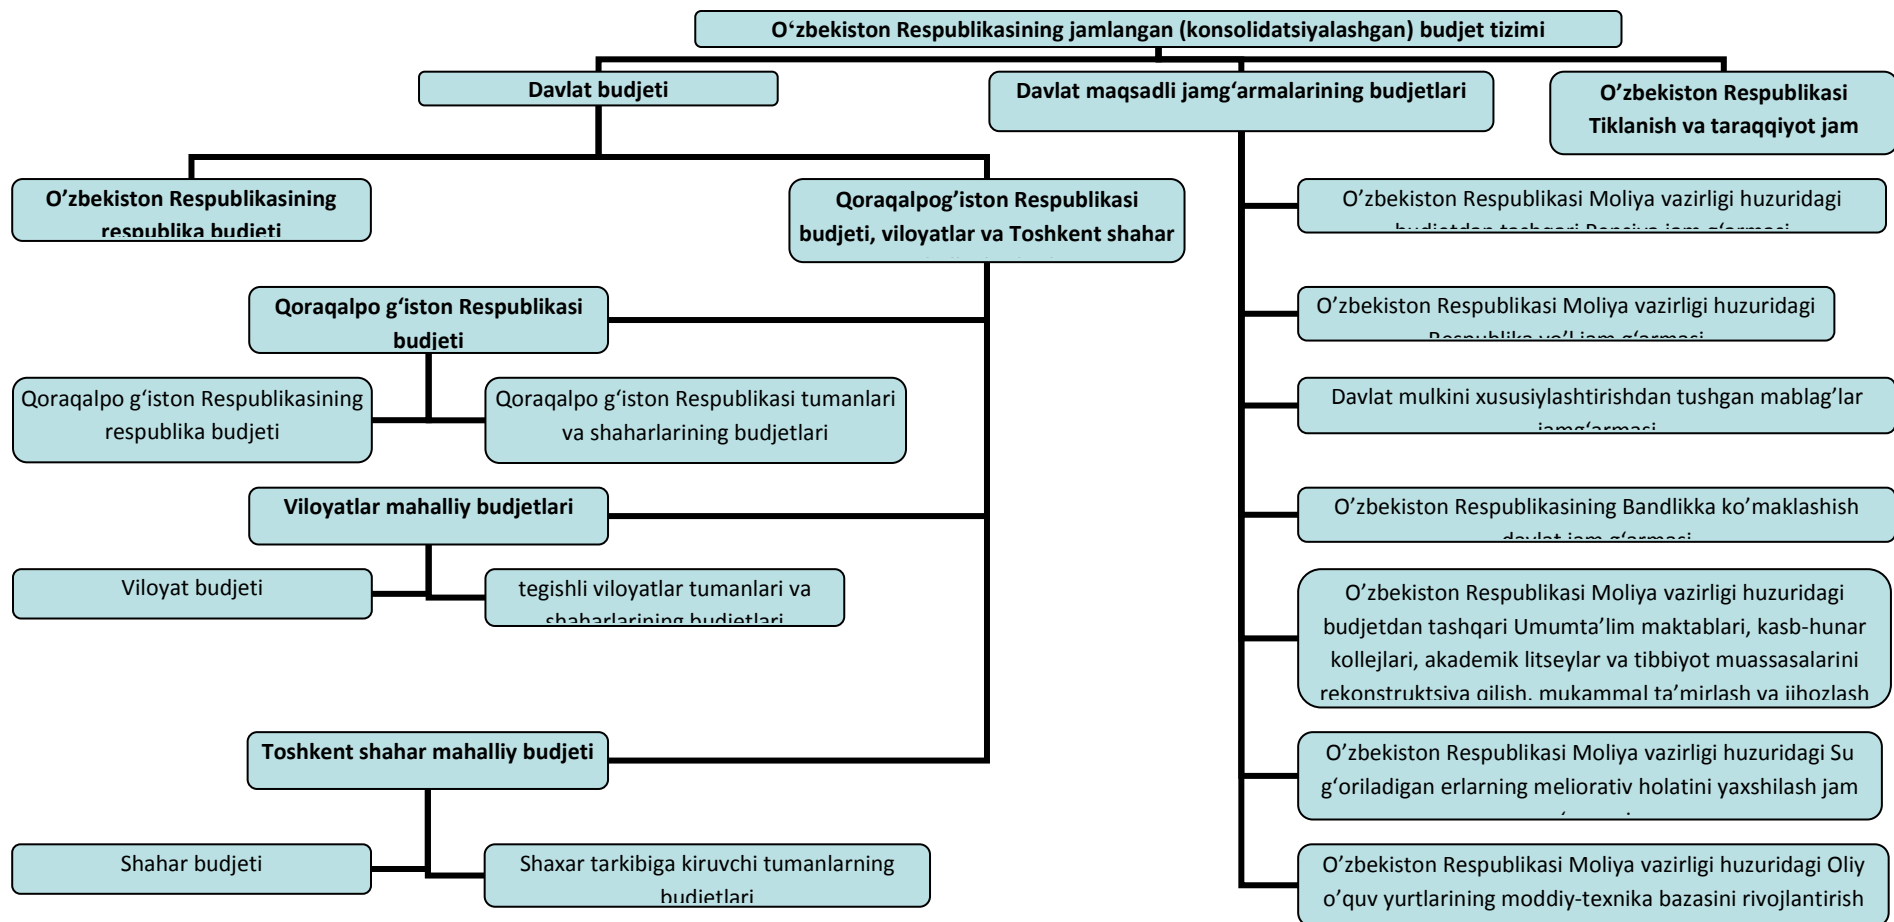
O'zbekiston Respublikasining jamlangan (konsolidatsiyalashgan) budjet tizimi

Davlat budjeti

Davlat maqsadli jamg'armalarining budjetlari

O'zbekiston Respublikasi Tiklanish va taraqqiyot jam

O'zbekiston Respublikasining respublika budjeti

Qoraqalpog'iston Respublikasi budjeti, viloyatlar va Toshkent shahar

Qoraqalpo g'iston Respublikasi budjeti

Qoraqalpo g'iston Respublikasining respublika budjeti

Qoraqalpo g'iston Respublikasi tumanlari va shaharlarining budjetlari

Viloyatlar mahalliy budjetlari

Viloyat budjeti

tegishli viloyatlar tumanlari va shaharlarining budjetlari

Toshkent shahar mahalliy budjeti

Shahar budjeti

Shaxar tarkibiga kiruvchi tumanlarning budjetlari

O'zbekiston Respublikasi Moliya vazirligi huzuridagi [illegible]

O'zbekiston Respublikasi Moliya vazirligi huzuridagi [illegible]

Davlat mulkini xususiylashtirishdan tushgan mablag'lar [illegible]

O'zbekiston Respublikasining Bandlikka ko'maklashish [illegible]

O'zbekiston Respublikasi Moliya vazirligi huzuridagi budjetdan tashqari Umumta'lim maktablari, kasb-hunar kollejlari, akademik litseylar va tibbiyot muassasalarini rekonstruktsiya qilish, mukammal ta'mirlash va jihozlash

O'zbekiston Respublikasi Moliya vazirligi huzuridagi Su g'oriladigan erlarning meliorativ holatini yaxshilash jam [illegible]

O'zbekiston Respublikasi Moliya vazirligi huzuridagi Oliy o'quv yurtlarining moddiy-texnika bazasini rivojlantirish